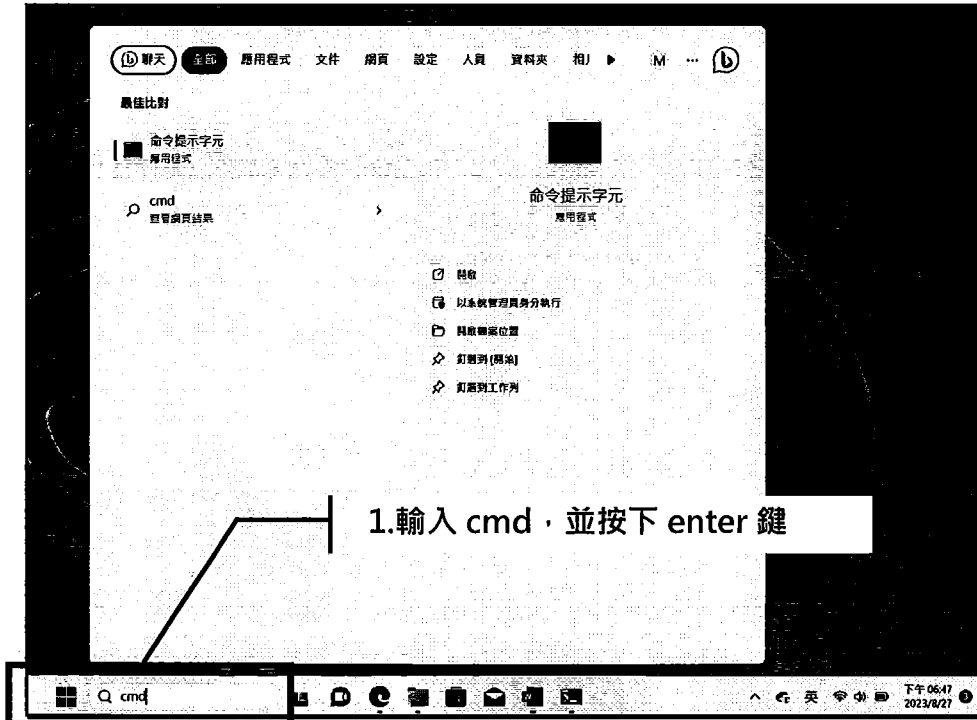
聊天 全部 應用程式 文件 網頁 設定 人員 資料夾 相片 M ...

最佳比對

命令提示字元
應用程式

cmd
查看網頁結果

命令提示字元
應用程式

開啟
以系統管理員身分執行
開啟檔案位置
釘選到[開始]
釘選到工作列

1.輸入 cmd，並按下 enter 鍵

cmd

英

下午 06:47
2023/8/27